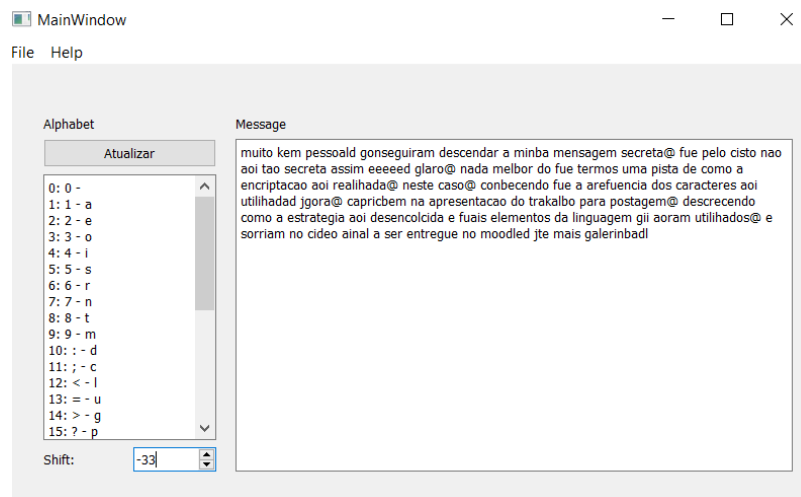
MainWindow

File Help

Alphabet

Atualizar

0: 0 -
1: 1 - a
2: 2 - e
3: 3 - o
4: 4 - i
5: 5 - s
6: 6 - r
7: 7 - n
8: 8 - t
9: 9 - m
10: : - d
11: ; - c
12: < - l
13: = - u
14: > - g
15: ? - p

Shift: -33

Message

muito kem pessoald gonseguiram descendar a minba mensagem secreta@ fue pelo cisto nao aoi tao secreta assim eeeeed glaro@ nada melbor do fue termos uma pista de como a encriptacao aoi realihada@ neste caso@ conbecendo fue a arefuencia dos caracteres aoi utilihadad jgora@ capricbem na apresentacao do trakalbo para postagem@ descrecendo como a estrategia aoi desencolcida e fuais elementos da linguagem gii aoram utilihados@ e sorriam no cideo ainal a ser entregue no moodled jte mais galerinbadl